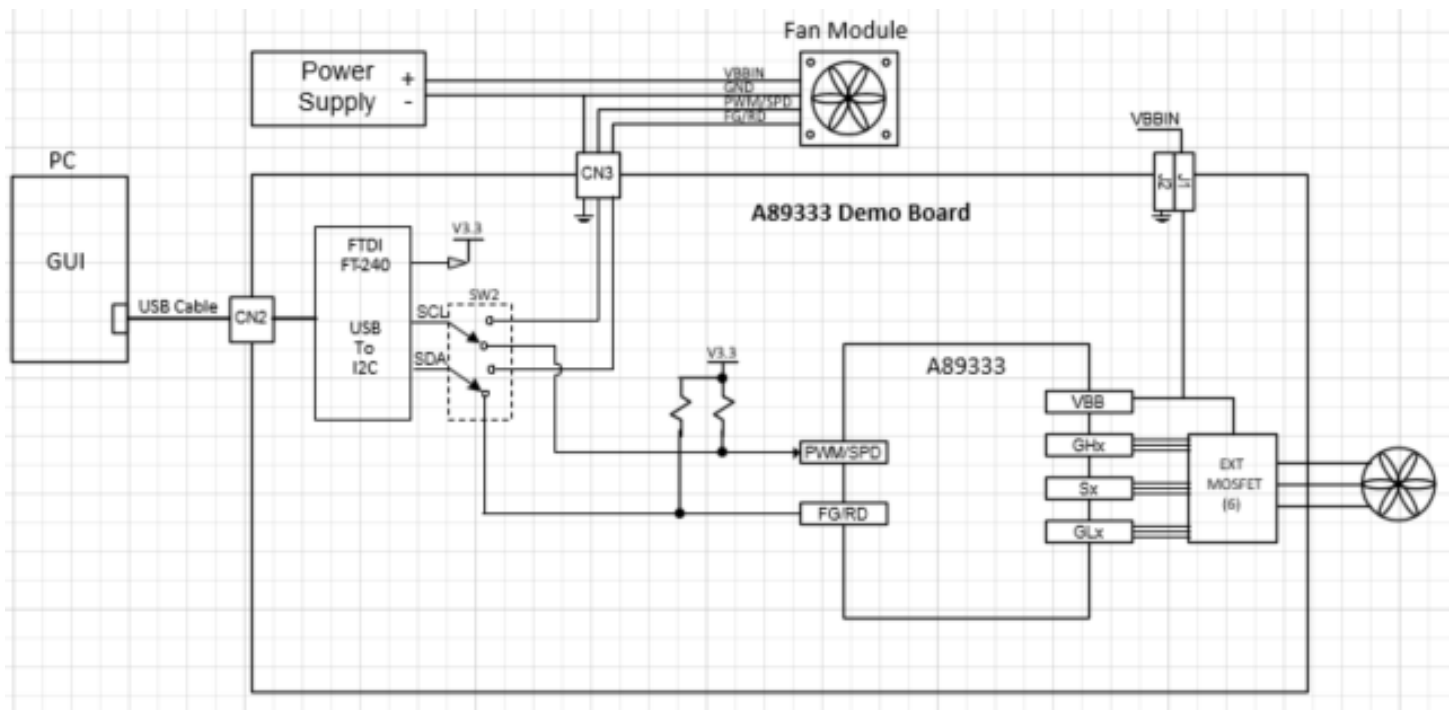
Fan Module

Power Supply
+
-

VBBIN
GND
PWM/SPD
FG/RD

VBBIN

PC

GUI

USB Cable

CN2

CN3

J2
J1

A89333 Demo Board

FTDI
FT-240

V3.3

USB
To
I2C

SCL
SDA

SW2

V3.3

A89333

VBB

GHx

Sx

GLx

EXT
MOSFET
(6)

PWM/SPD

FG/RD